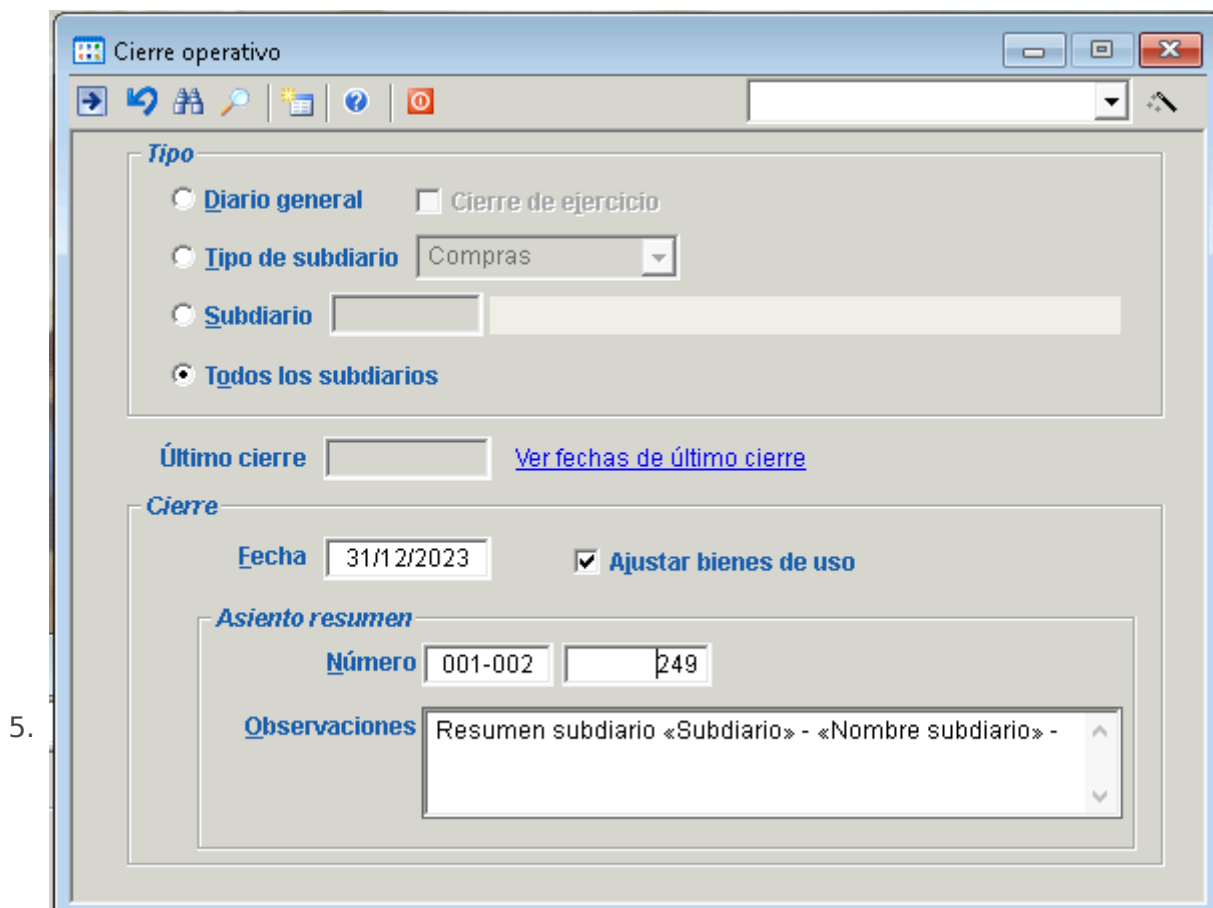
Cierre operativo

Tipo

Diario general

Cierre de ejercicio

Tipo de subdiario

Compras

Subdiario

Todos los subdiarios

Último cierre

Ver fechas de último cierre

Cierre

Fecha 31/12/2023

Ajustar bienes de uso

Asiento resumen

Número 001-002 249

Observaciones Resumen subdiario «Subdiario» - «Nombre subdiario» -

5.